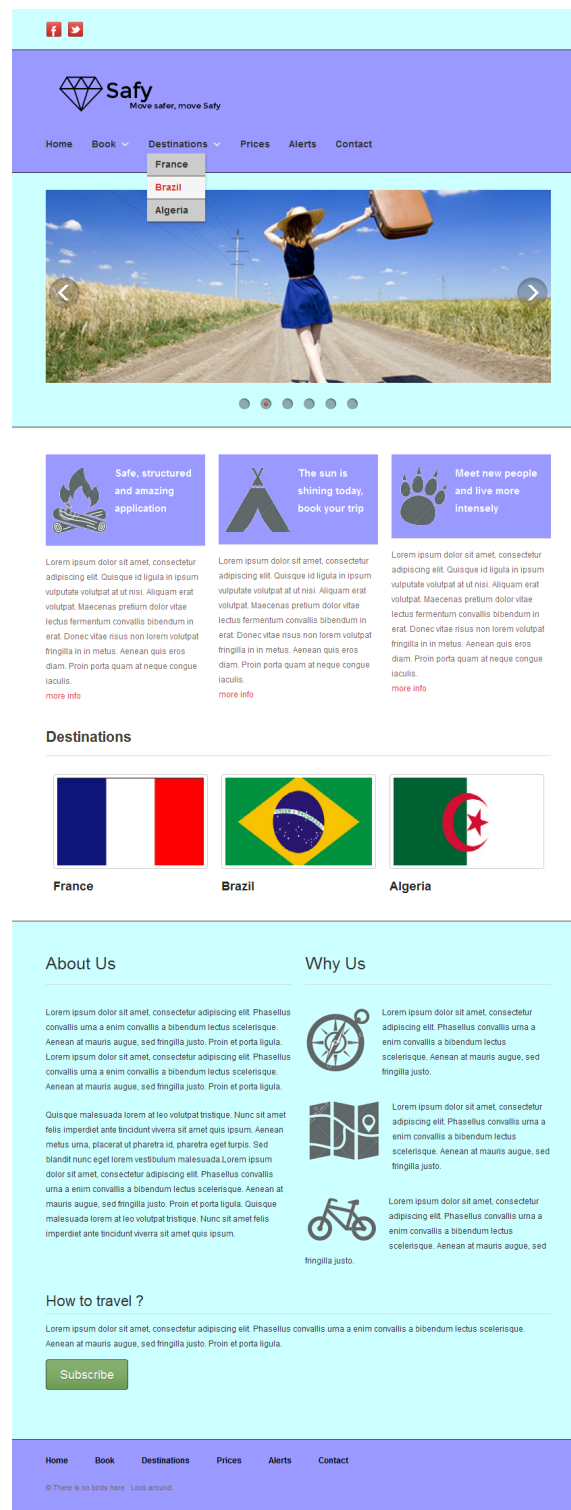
Safy
Move safer, move Safy

Home Book Destinations Prices Alerts Contact

France
Brazil
Algeria

Safe, structured and amazing application

Lorem ipsum dolor sit amet, consectetur adipiscing elit. Quisque id ligula in ipsum vulputate volutpat at ut nisi. Aliquam erat volutpat. Maecenas pretium dolor vitae lectus fermentum convallis bibendum in erat. Donec vitae risus non lorem volutpat fringilla in in metus. Aenean quis eros diam. Proin porta quam at neque congue iaculis.
more info

The sun is shining today, book your trip

Lorem ipsum dolor sit amet, consectetur adipiscing elit. Quisque id ligula in ipsum vulputate volutpat at ut nisi. Aliquam erat volutpat. Maecenas pretium dolor vitae lectus fermentum convallis bibendum in erat. Donec vitae risus non lorem volutpat fringilla in in metus. Aenean quis eros diam. Proin porta quam at neque congue iaculis.
more info

Meet new people and live more intensely

Lorem ipsum dolor sit amet, consectetur adipiscing elit. Quisque id ligula in ipsum vulputate volutpat at ut nisi. Aliquam erat volutpat. Maecenas pretium dolor vitae lectus fermentum convallis bibendum in erat. Donec vitae risus non lorem volutpat fringilla in in metus. Aenean quis eros diam. Proin porta quam at neque congue iaculis.
more info

Destinations

France
Brazil
Algeria

About Us

Lorem ipsum dolor sit amet, consectetur adipiscing elit. Phasellus convallis urna a enim convallis a bibendum lectus scelerisque. Aenean at mauris augue, sed fringilla justo. Proin et porta ligula. Lorem ipsum dolor sit amet, consectetur adipiscing elit. Phasellus convallis urna a enim convallis a bibendum lectus scelerisque. Aenean at mauris augue, sed fringilla justo. Proin et porta ligula.

Quisque malesuada lorem at leo volutpat tristique. Nunc sit amet felis imperdiet ante tincidunt viverra sit amet quis ipsum. Aenean metus urna, placerat ut pharetra id, pharetra eget turpis. Sed blandit nunc eget lorem vestibulum malesuada.Lorem ipsum dolor sit amet, consectetur adipiscing elit. Phasellus convallis urna a enim convallis a bibendum lectus scelerisque. Aenean at mauris augue, sed fringilla justo. Proin et porta ligula. Quisque malesuada lorem at leo volutpat tristique. Nunc sit amet felis imperdiet ante tincidunt viverra sit amet quis ipsum.

Why Us

Lorem ipsum dolor sit amet, consectetur adipiscing elit. Phasellus convallis urna a enim convallis a bibendum lectus scelerisque. Aenean at mauris augue, sed fringilla justo.

Lorem ipsum dolor sit amet, consectetur adipiscing elit. Phasellus convallis urna a enim convallis a bibendum lectus scelerisque. Aenean at mauris augue, sed fringilla justo.

Lorem ipsum dolor sit amet, consectetur adipiscing elit. Phasellus convallis urna a enim convallis a bibendum lectus scelerisque. Aenean at mauris augue, sed fringilla justo.

How to travel ?

Lorem ipsum dolor sit amet, consectetur adipiscing elit. Phasellus convallis urna a enim convallis a bibendum lectus scelerisque. Aenean at mauris augue, sed fringilla justo. Proin et porta ligula.

Subscribe

Home Book Destinations Prices Alerts Contact

© There is no birds here. Look around.